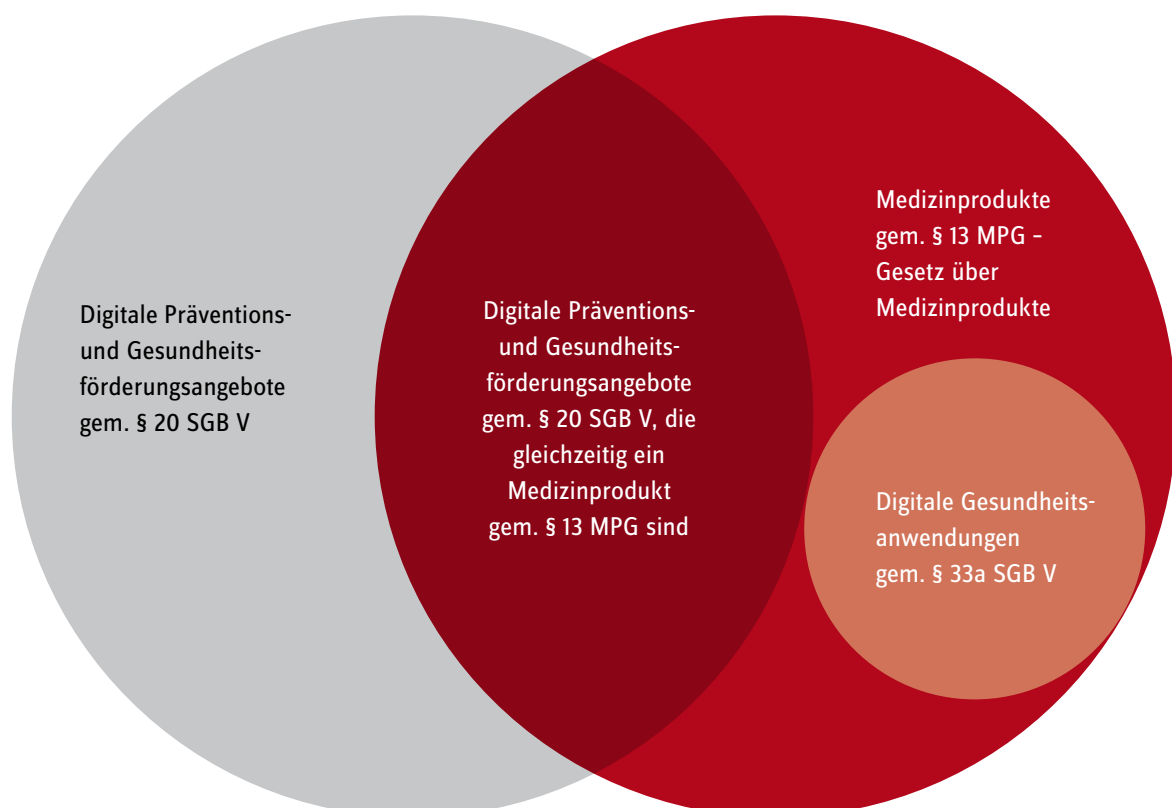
Digitale Präventions- und Gesundheitsförderungsangebote gem. § 20 SGB V

Digitale Präventions- und Gesundheitsförderungsangebote gem. § 20 SGB V, die gleichzeitig ein Medizinprodukt gem. § 13 MPG sind

Medizinprodukte gem. § 13 MPG – Gesetz über Medizinprodukte

Digitale Gesundheitsanwendungen gem. § 33a SGB V